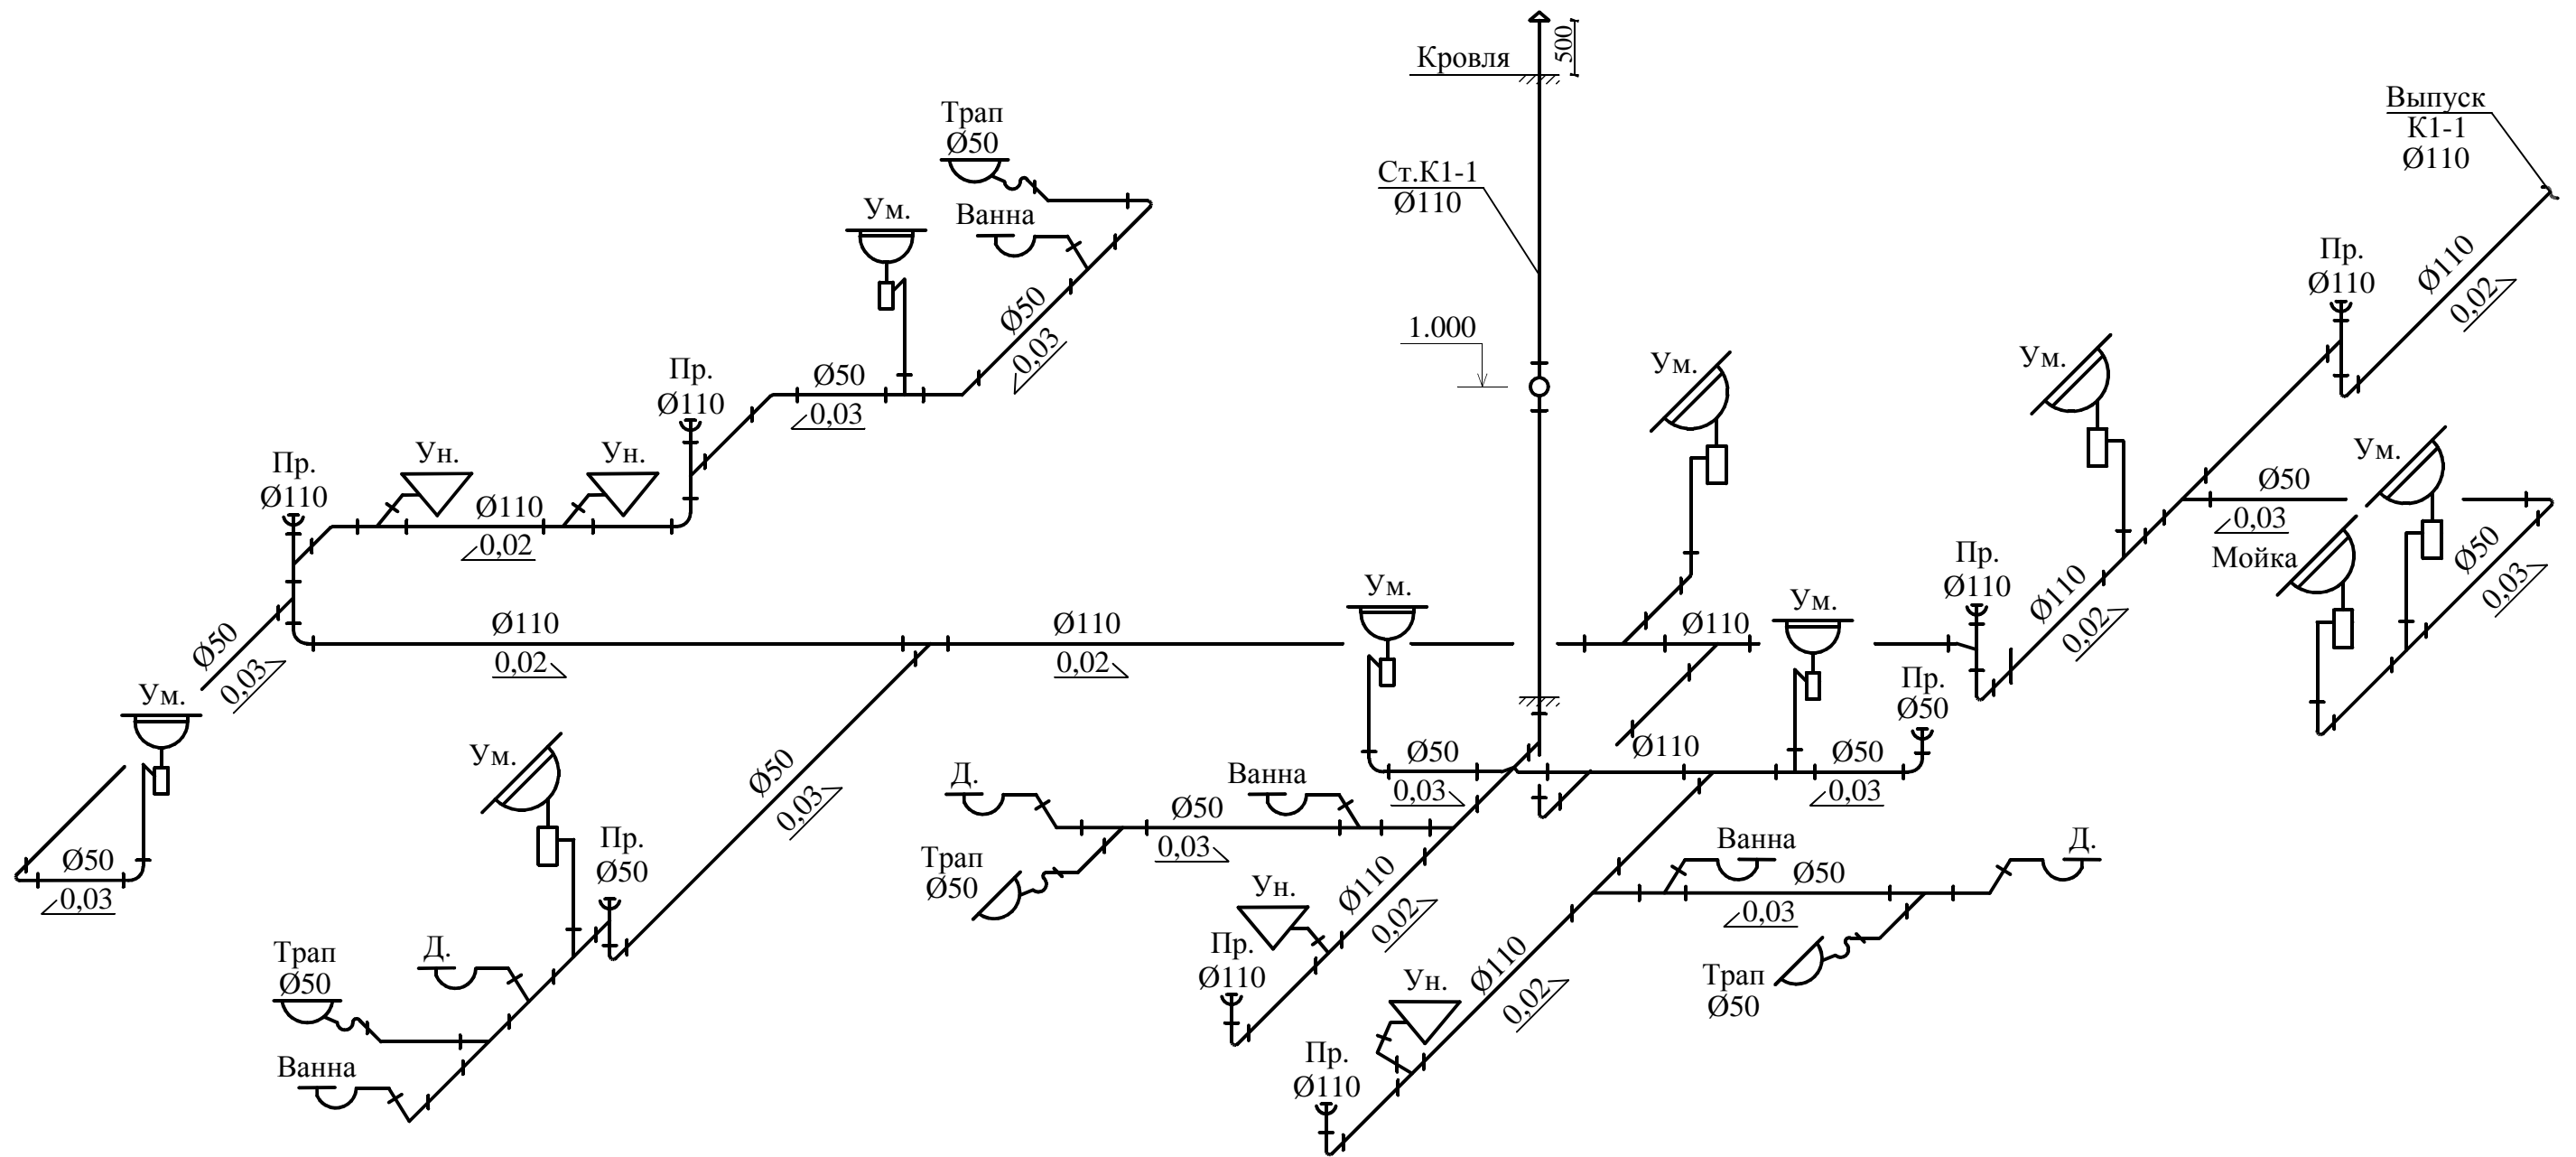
Кровля
500
Ст.К1-1
Ø110
1.000
Выпуск
К1-1
Ø110
Трап
Ø50
Ванна
Ум.
Ø50
0,03
Пр.
Ø110
Ø50
0,03
Пр.
Ø110
Ун.
Ун.
Ø110
0,02
Ø50
0,03
Ø110
0,02
Ø110
0,02
Ум.
Ø50
0,03
Ум.
Пр.
Ø50
Ø50
0,03
Трап
Ø50
Д.
Ванна
Ум.
Ø50
0,03
Д.
Ванна
Ø50
0,03
Трап
Ø50
Ун.
Пр.
Ø110
Ø110
0,02
Ум.
Ø110
Ум.
Ø110
Ø50
0,03
Пр.
Ø50
Пр.
Ø110
Ум.
Ø110
0,02
Ø50
0,03
Ум.
Мойка
Ø50
0,03
Пр.
Ø110
Ø110
0,02
Ун.
Ø110
0,02
Пр.
Ø110
Ванна
Ø50
0,03
Д.
Трап
Ø50